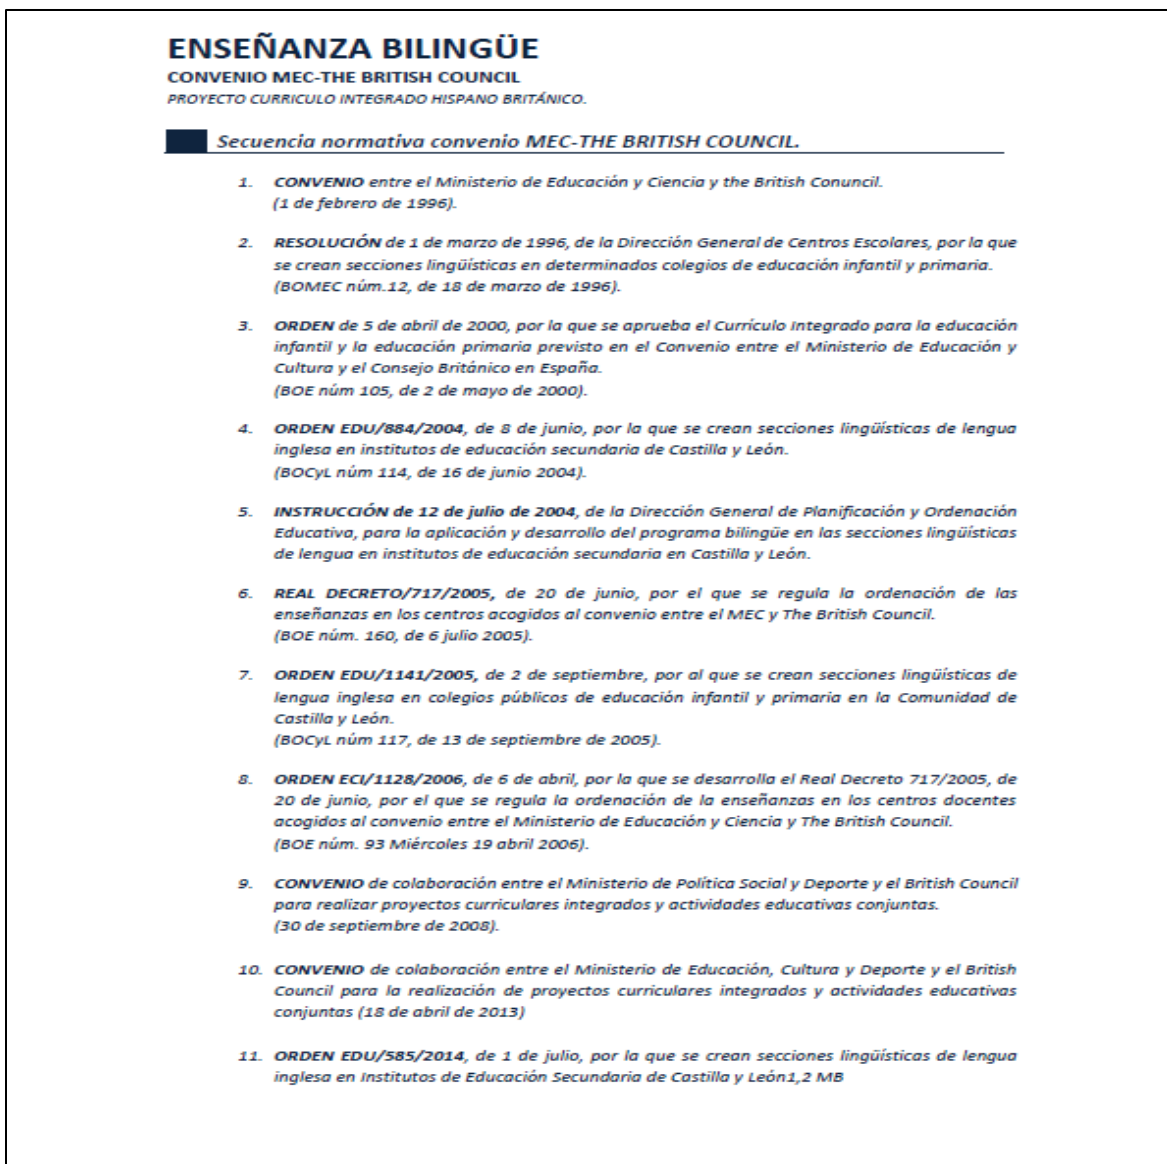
ENSEÑANZA BILINGÜE
CONVENIO MEC-THE BRITISH COUNCIL
PROYECTO CURRICULO INTEGRADO HISPANO BRITÁNICO.

Secuencia normativa convenio MEC-THE BRITISH COUNCIL.

1. CONVENIO entre el Ministerio de Educación y Ciencia y the British Conuncil. (1 de febrero de 1996).

2. RESOLUCIÓN de 1 de marzo de 1996, de la Dirección General de Centros Escolares, por la que se crean secciones lingüísticas en determinados colegios de educación infantil y primaria. (BOMEC núm.12, de 18 de marzo de 1996).

3. ORDEN de 5 de abril de 2000, por la que se aprueba el Currículo Integrado para la educación infantil y la educación primaria previsto en el Convenio entre el Ministerio de Educación y Cultura y el Consejo Británico en España. (BOE núm 105, de 2 de mayo de 2000).

4. ORDEN EDU/884/2004, de 8 de junio, por la que se crean secciones lingüísticas de lengua inglesa en institutos de educación secundaria de Castilla y León. (BOCyL núm 114, de 16 de junio 2004).

5. INSTRUCCIÓN de 12 de julio de 2004, de la Dirección General de Planificación y Ordenación Educativa, para la aplicación y desarrollo del programa bilingüe en las secciones lingüísticas de lengua en institutos de educación secundaria en Castilla y León.

6. REAL DECRETO/717/2005, de 20 de junio, por el que se regula la ordenación de las enseñanzas en los centros acogidos al convenio entre el MEC y The British Council. (BOE núm. 160, de 6 julio 2005).

7. ORDEN EDU/1141/2005, de 2 de septiembre, por al que se crean secciones lingüísticas de lengua inglesa en colegios públicos de educación infantil y primaria en la Comunidad de Castilla y León. (BOCyL núm 117, de 13 de septiembre de 2005).

8. ORDEN ECI/1128/2006, de 6 de abril, por la que se desarrolla el Real Decreto 717/2005, de 20 de junio, por el que se regula la ordenación de la enseñanzas en los centros docentes acogidos al convenio entre el Ministerio de Educación y Ciencia y The British Council. (BOE núm. 93 Miércoles 19 abril 2006).

9. CONVENIO de colaboración entre el Ministerio de Política Social y Deporte y el British Council para realizar proyectos curriculares integrados y actividades educativas conjuntas. (30 de septiembre de 2008).

10. CONVENIO de colaboración entre el Ministerio de Educación, Cultura y Deporte y el British Council para la realización de proyectos curriculares integrados y actividades educativas conjuntas (18 de abril de 2013)

11. ORDEN EDU/585/2014, de 1 de julio, por la que se crean secciones lingüísticas de lengua inglesa en Institutos de Educación Secundaria de Castilla y León1,2 MB